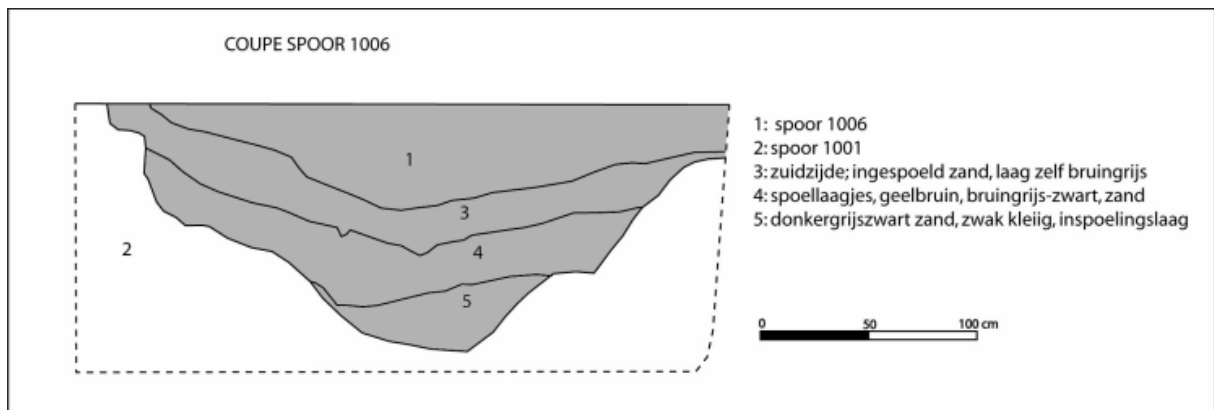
COUPE SPOOR 1006

1

3

4

5

2

1: spoor 1006
2: spoor 1001
3: zuidzijde; ingespoeld zand, laag zelf bruingrijs
4: spoellaagjes, geelbruin, bruingrijs-zwart, zand
5: donkergrijszwart zand, zwak kleiig, inspoelingslaag

0 50 100 cm